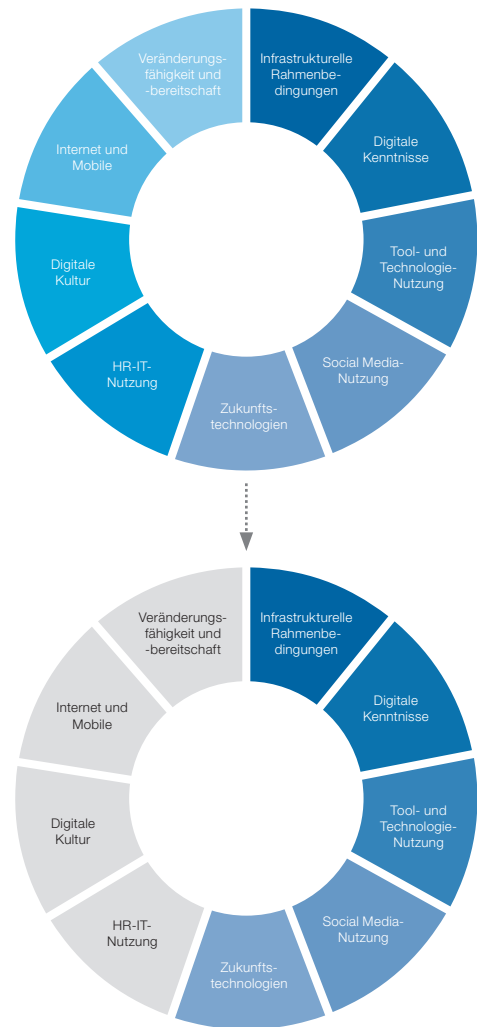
Infrastrukturelle Rahmenbedingungen

Digitale Kenntnisse

Tool- und Technologie-Nutzung

Social Media-Nutzung

Zukunftstechnologien

HR-IT-Nutzung

Digitale Kultur

Internet und Mobile

Veränderungsfähigkeit und -bereitschaft

Infrastrukturelle Rahmenbedingungen

Digitale Kenntnisse

Tool- und Technologie-Nutzung

Social Media-Nutzung

Zukunftstechnologien

HR-IT-Nutzung

Digitale Kultur

Internet und Mobile

Veränderungsfähigkeit und -bereitschaft